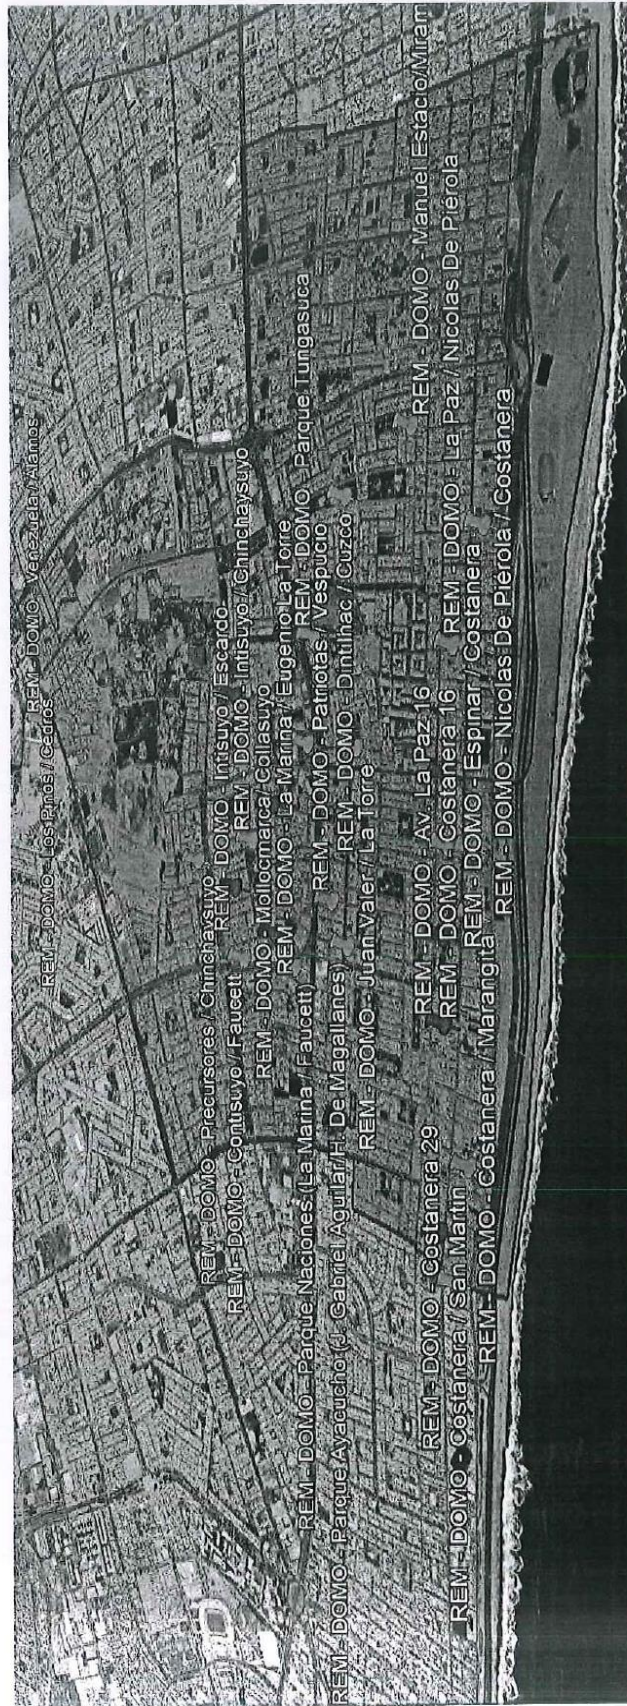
REM - DOMO - Los Pinos / Cedros
REM - DOMO - Venezuela / Alamos
REM - DOMO - Precursores / Chinchaysuyo
REM - DOMO - Intisuyo / Escardo
REM - DOMO - Contisuyo / Faucett
REM - DOMO - Intisuyo / Chinchaysuyo
REM - DOMO - Mollocmarca / Collasuyo
REM - DOMO - La Marina / Eugenio La Torre
REM - DOMO - Parque Tungasuca
REM - DOMO - Parque Naciones (La Marina / Faucett)
REM - DOMO - Patriotas / Vespucio
REM - DOMO - Parque Ayacucho (J. Gabriel Aguilar / H. De Magallanes)
REM - DOMO - Dintilhac / Cuzco
REM - DOMO - Juan Valer / La Torre
REM - DOMO - Manuel Estacio / Miram
REM - DOMO - Av. La Paz 16
REM - DOMO - La Paz / Nicolas De Piérola
REM - DOMO - Costanera 29
REM - DOMO - Costanera 16
REM - DOMO - Costanera
REM - DOMO - Costanera / San Martin
REM - DOMO - Espinar / Costanera
REM - DOMO - Costanera / Marangita
REM - DOMO - Nicolas De Piérola / Costanera